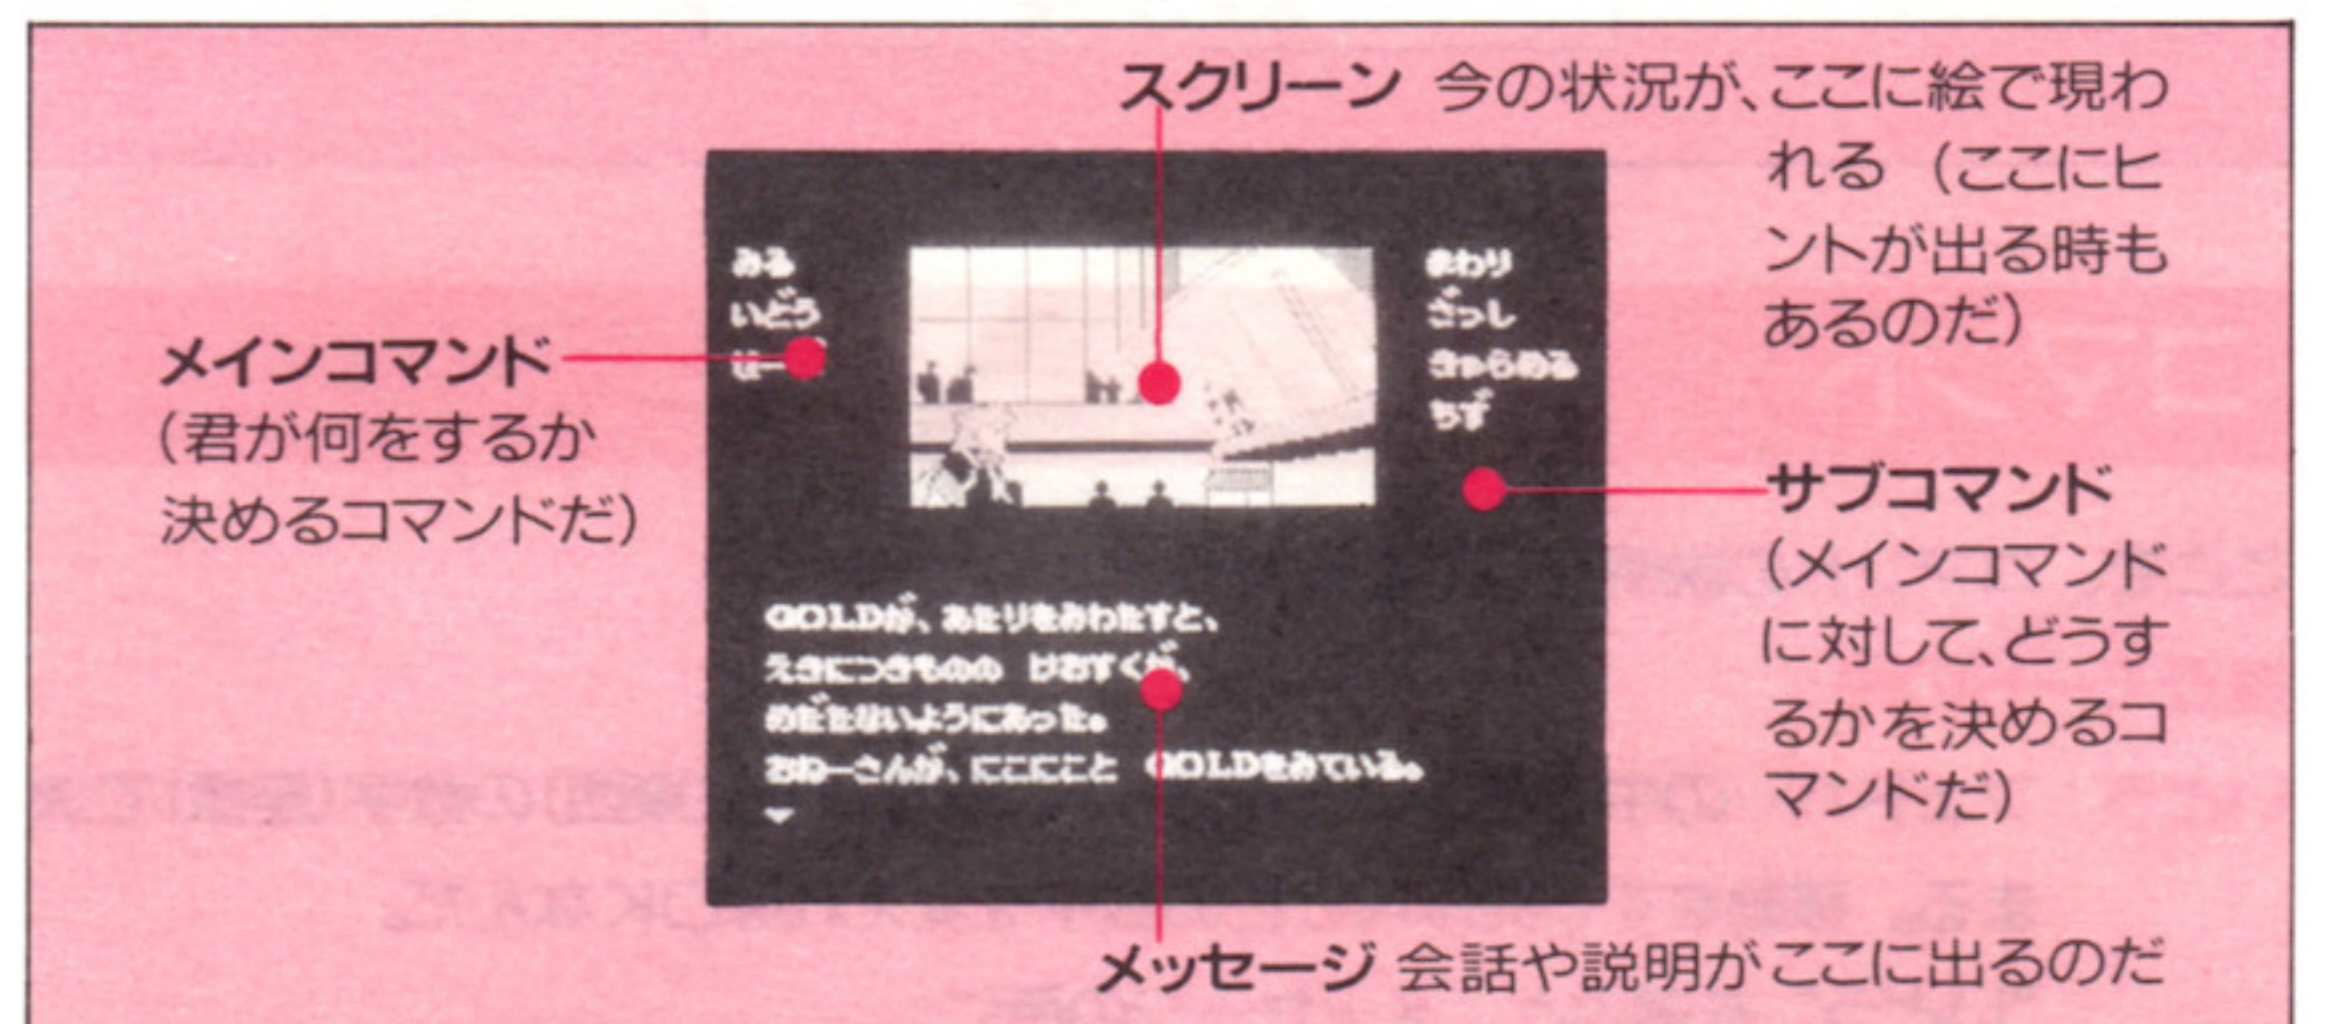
スクリーン 今の状況が、ここに絵で現われる（ここにヒントが出る時もあるのだ）

みる
いどう
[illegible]

まわり
ざっし
きゃらめる
ちず

メインコマンド
（君が何をするか決めるコマンドだ）

サブコマンド
（メインコマンドに対して、どうするかを決めるコマンドだ）

GOLDが、あたりをみわたすと、
えきにつきものの けおすくが、
めだたないようにあった。
おねーさんが、にこにこと GOLDをみている。

メッセージ 会話や説明がここに出るのだ